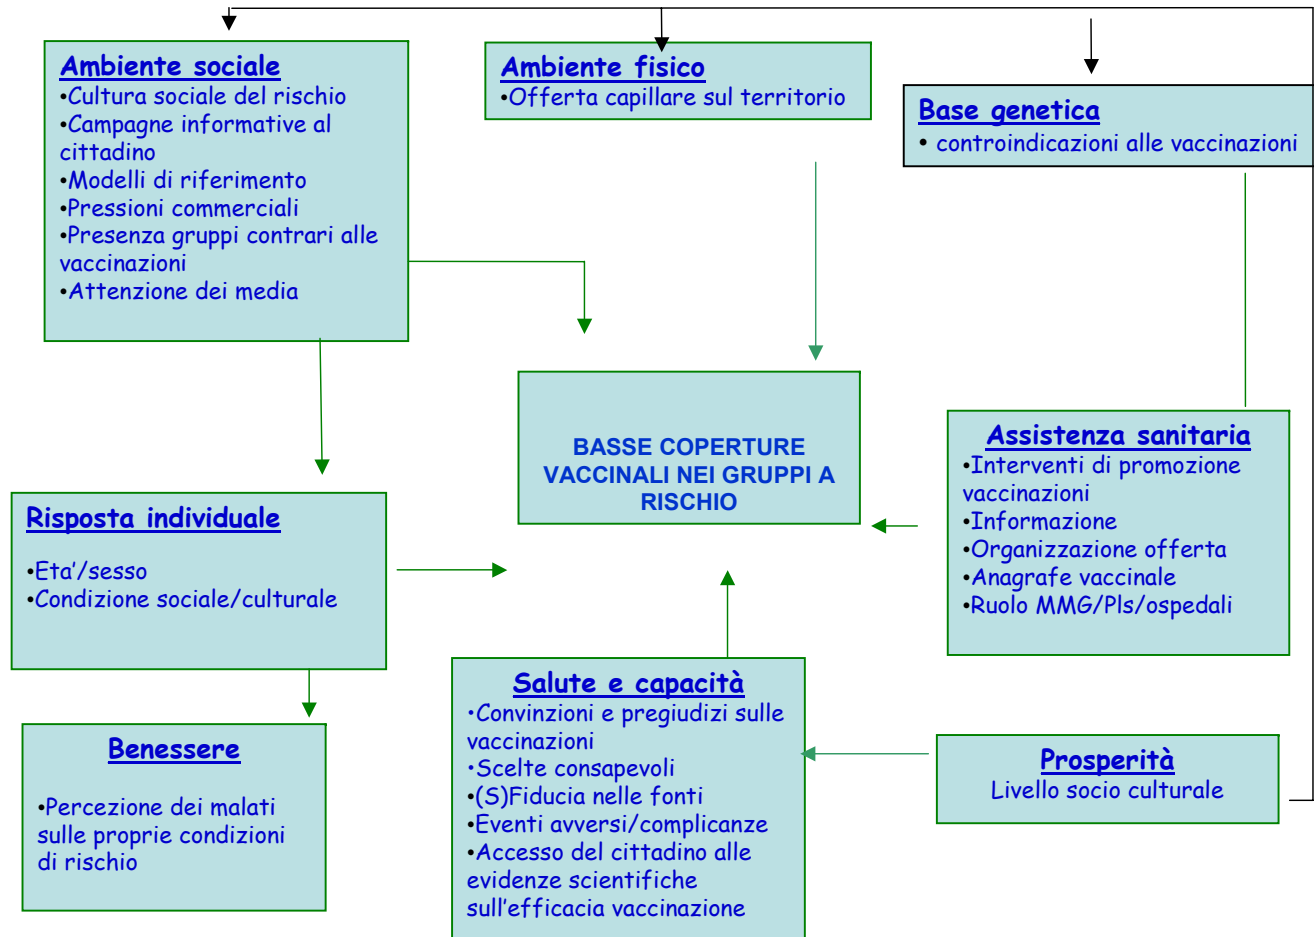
Ambiente sociale
•Cultura sociale del rischio
•Campagne informative al cittadino
•Modelli di riferimento
•Pressioni commerciali
•Presenza gruppi contrari alle vaccinazioni
•Attenzione dei media

Ambiente fisico
•Offerta capillare sul territorio

Base genetica
• controindicazioni alle vaccinazioni

BASSE COPERTURE VACCINALI NEI GRUPPI A RISCHIO

Assistenza sanitaria
•Interventi di promozione vaccinazioni
•Informazione
•Organizzazione offerta
•Anagrafe vaccinale
•Ruolo MMG/Pls/ospedali

Risposta individuale

•Eta'/sesso
•Condizione sociale/culturale

Benessere

•Percezione dei malati sulle proprie condizioni di rischio

Salute e capacità
•Convinzioni e pregiudizi sulle vaccinazioni
•Scelte consapevoli
•(S)Fiducia nelle fonti
•Eventi avversi/complicanze
•Accesso del cittadino alle evidenze scientifiche sull'efficacia vaccinazione

Prosperità
Livello socio culturale